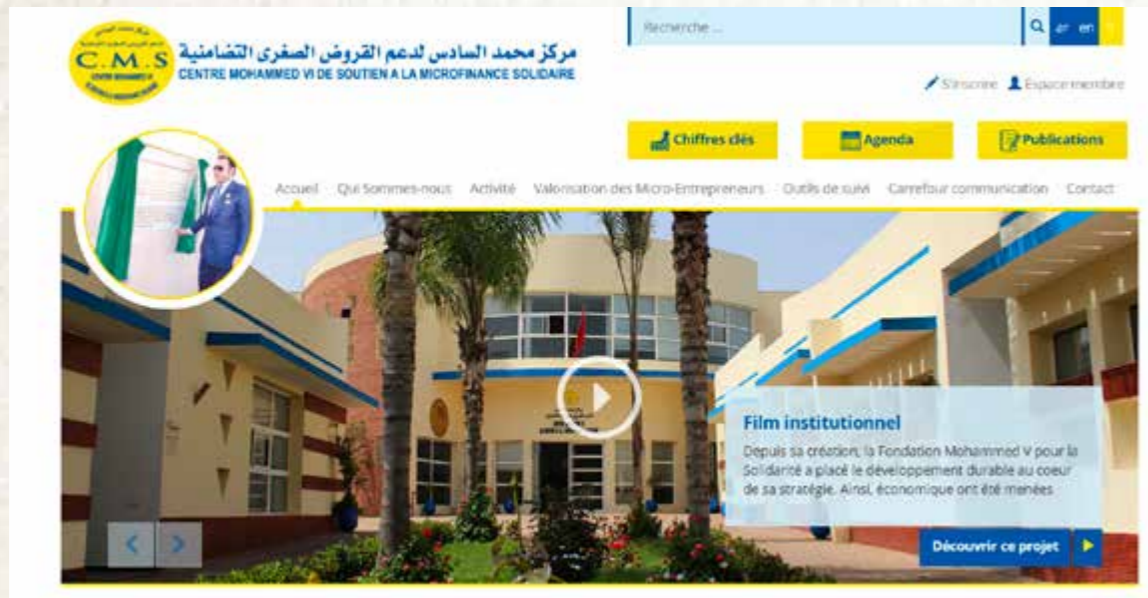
C.M.S

مركز محمد السادس لدعم القروض الصغرى التضامنية
CENTRE MOHAMMED VI DE SOUTIEN A LA MICROFINANCE SOLIDAIRE

Recherche ...

ar en

S'inscrire Espace membre

Chiffres clés Agenda Publications

Accueil Qui Sommes-nous Activité Valorisation des Micro-Entrepreneurs Outils de suivi Carrefour communication Contact

Film institutionnel

Depuis sa création, la Fondation Mohammed V pour la Solidarité a placé le développement durable au coeur de sa stratégie. Ainsi, économique ont été menées

Découvrir ce projet